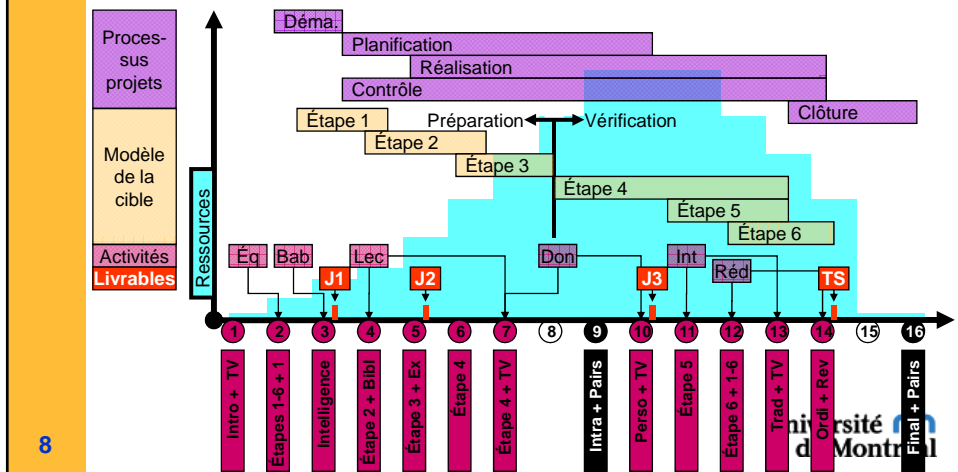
Processus projets

Modèle de la cible

Activités

Livrables

Ressources

Déma.

Planification

Réalisation

Contrôle

Clôture

Étape 1

Préparation

Vérification

Étape 2

Étape 3

Étape 4

Étape 5

Étape 6

Éq

Bab

Lec

Don

Int

Réd

J1

J2

J3

TS

1 2 3 4 5 6 7 8 9 10 11 12 13 14 15 16

Intro + TV

Étapes 1-6 + 1

Intelligence

Étape 2 + Bibl

Étape 3 + Ex

Étape 4

Étape 4 + TV

Intra + Pairs

Perso + TV

Étape 5

Étape 6 + 1-6

Trad + TV

Ordi + Rev

Final + Pairs

Université de Montréal

8